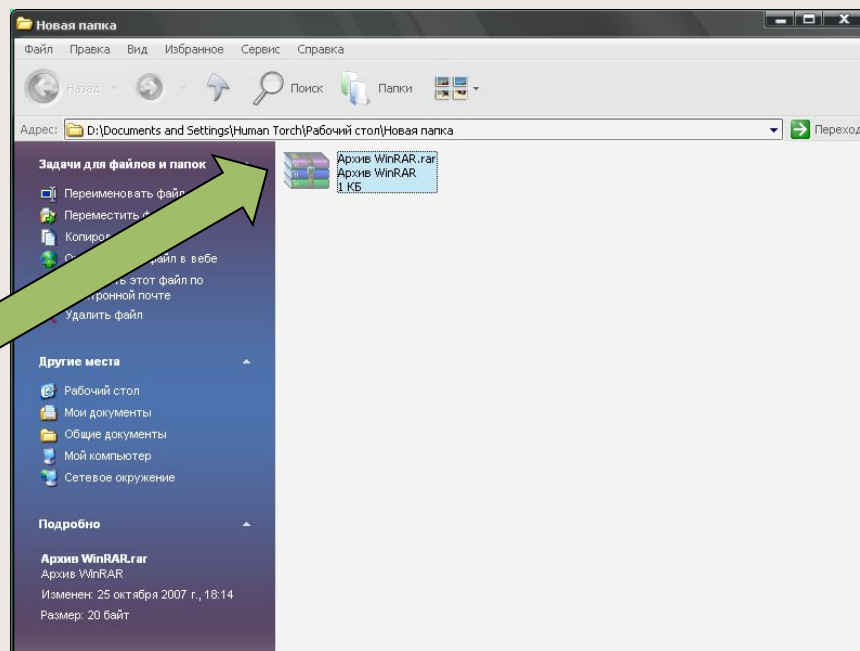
Новая папка

Файл Правка Вид Избранное Сервис Справка

Назад Поиск Папки

Адрес: D:\Documents and Settings\Human Torch\Рабочий стол\Новая папка Переход

Архив WinRAR.rar
Архив WinRAR
1 КБ

Задачи для файлов и папок

Переименовать файл
Переместить ф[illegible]
Копиров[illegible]
О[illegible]файл в вебе
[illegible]ть этот файл по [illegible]тронной почте
Удалить файл

Другие места

Рабочий стол
Мои документы
Общие документы
Мой компьютер
Сетевое окружение

Подробно

Архив WinRAR.rar
Архив WinRAR
Изменен: 25 октября 2007 г., 18:14
Размер: 20 байт